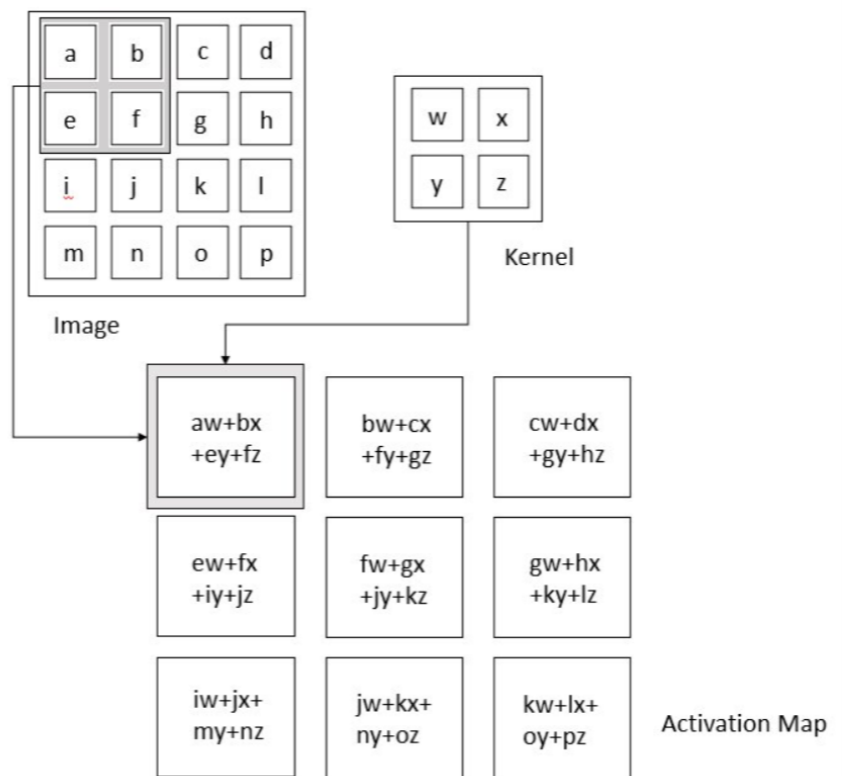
| a | b | c | d |
|---|---|---|---|
| e | f | g | h |
| i | j | k | l |
| m | n | o | p |

Image

| w | x |
|---|---|
| y | z |

Kernel

| aw+bx +ey+fz | bw+cx +fy+gz | cw+dx +gy+hz |
|---|---|---|
| ew+fx +iy+jz | fw+gx +jy+kz | gw+hx +ky+lz |
| iw+jx+ my+nz | jw+kx+ ny+oz | kw+lx+ oy+pz |

Activation Map